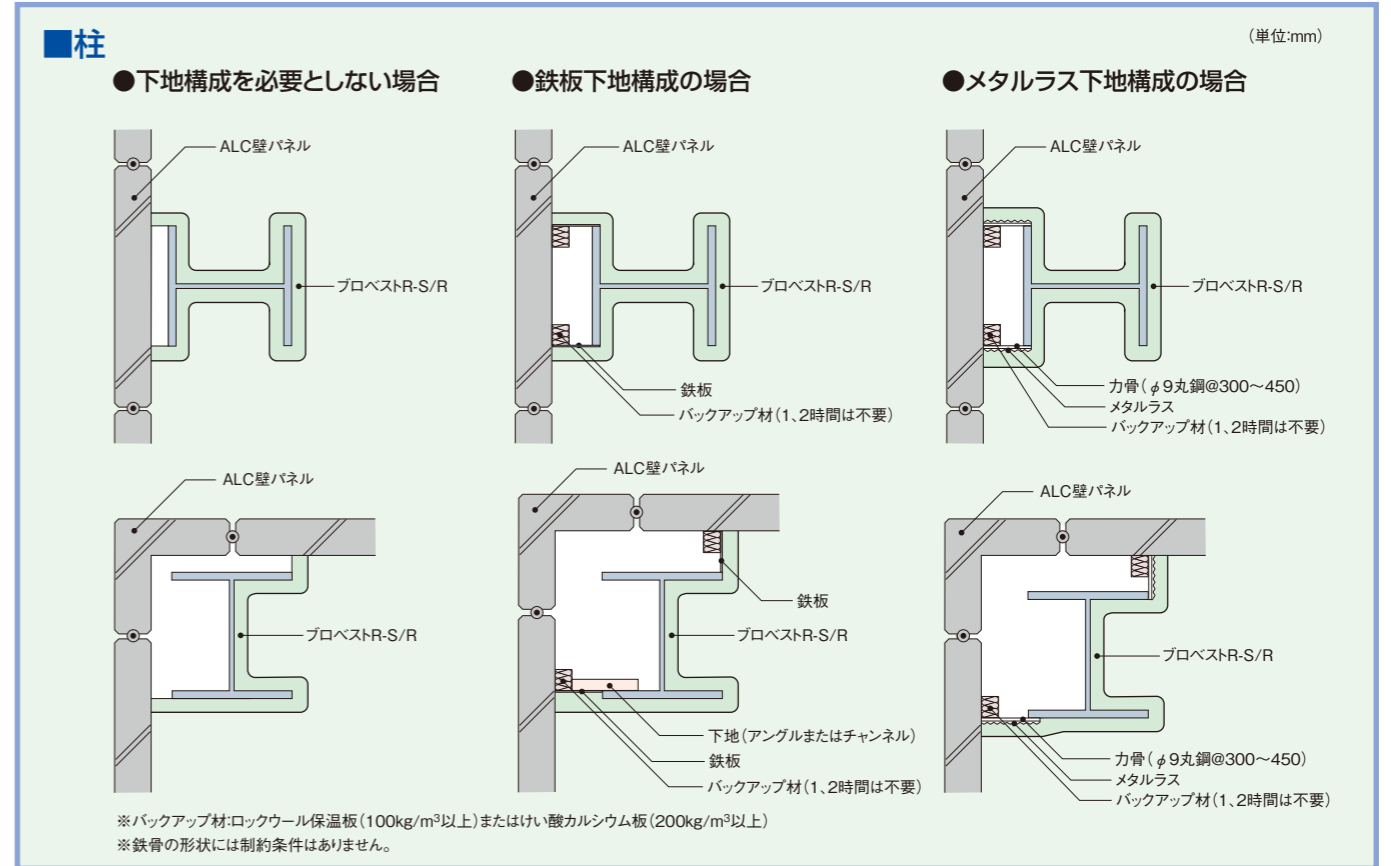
■柱

(単位:mm)

●下地構成を必要としない場合

ALC壁パネル

ブロベストR-S/R

ALC壁パネル

ブロベストR-S/R

●鉄板下地構成の場合

ALC壁パネル

ブロベストR-S/R

鉄板

バックアップ材(1、2時間は不要)

ALC壁パネル

鉄板

ブロベストR-S/R

下地(アングルまたはチャンネル)

鉄板

バックアップ材(1、2時間は不要)

●メタルラス下地構成の場合

ALC壁パネル

ブロベストR-S/R

力骨($\phi$9丸鋼@300~450)

メタルラス

バックアップ材(1、2時間は不要)

ALC壁パネル

ブロベストR-S/R

力骨($\phi$9丸鋼@300~450)

メタルラス

バックアップ材(1、2時間は不要)

※バックアップ材:ロックウール保温板(100kg/m$^3$以上)またはけい酸カルシウム板(200kg/m$^3$以上)

※鉄骨の形状には制約条件はありません。